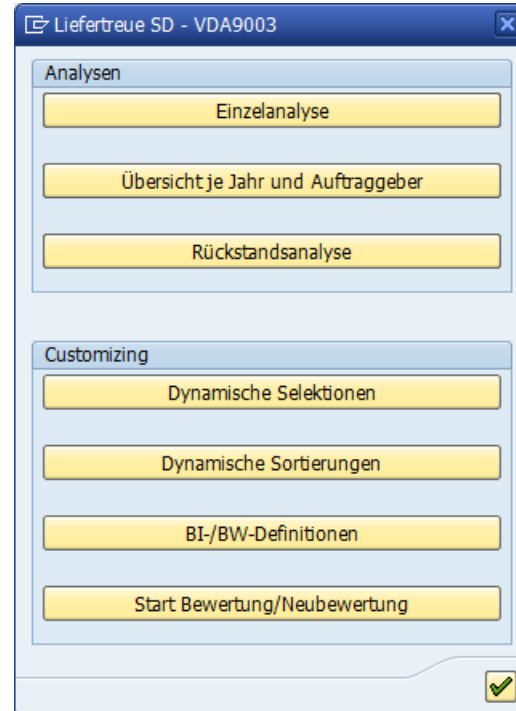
Liefertreue SD - VDA9003

Analysen

Einzelanalyse

Übersicht je Jahr und Auftraggeber

Rückstandsanalyse

Customizing

Dynamische Selektionen

Dynamische Sortierungen

BI-/BW-Definitionen

Start Bewertung/Neubewertung